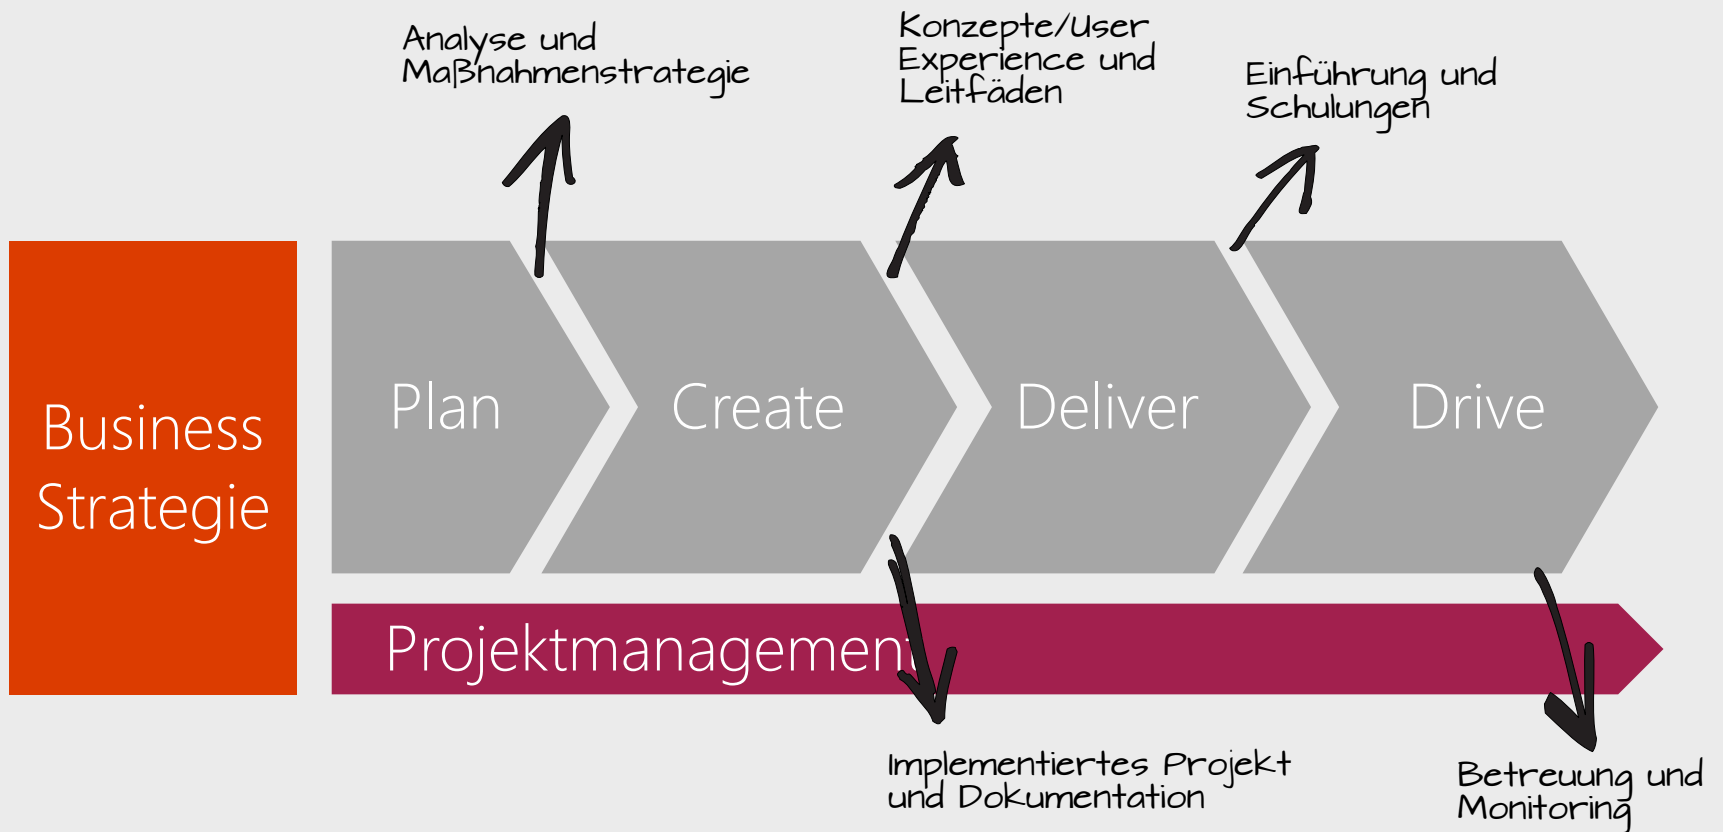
Analyse und Maßnahmenstrategie

Konzepte/User Experience und Leitfäden

Einführung und Schulungen

Business Strategie

Plan

Create

Deliver

Drive

Projektmanagement

Implementiertes Projekt und Dokumentation

Betreuung und Monitoring